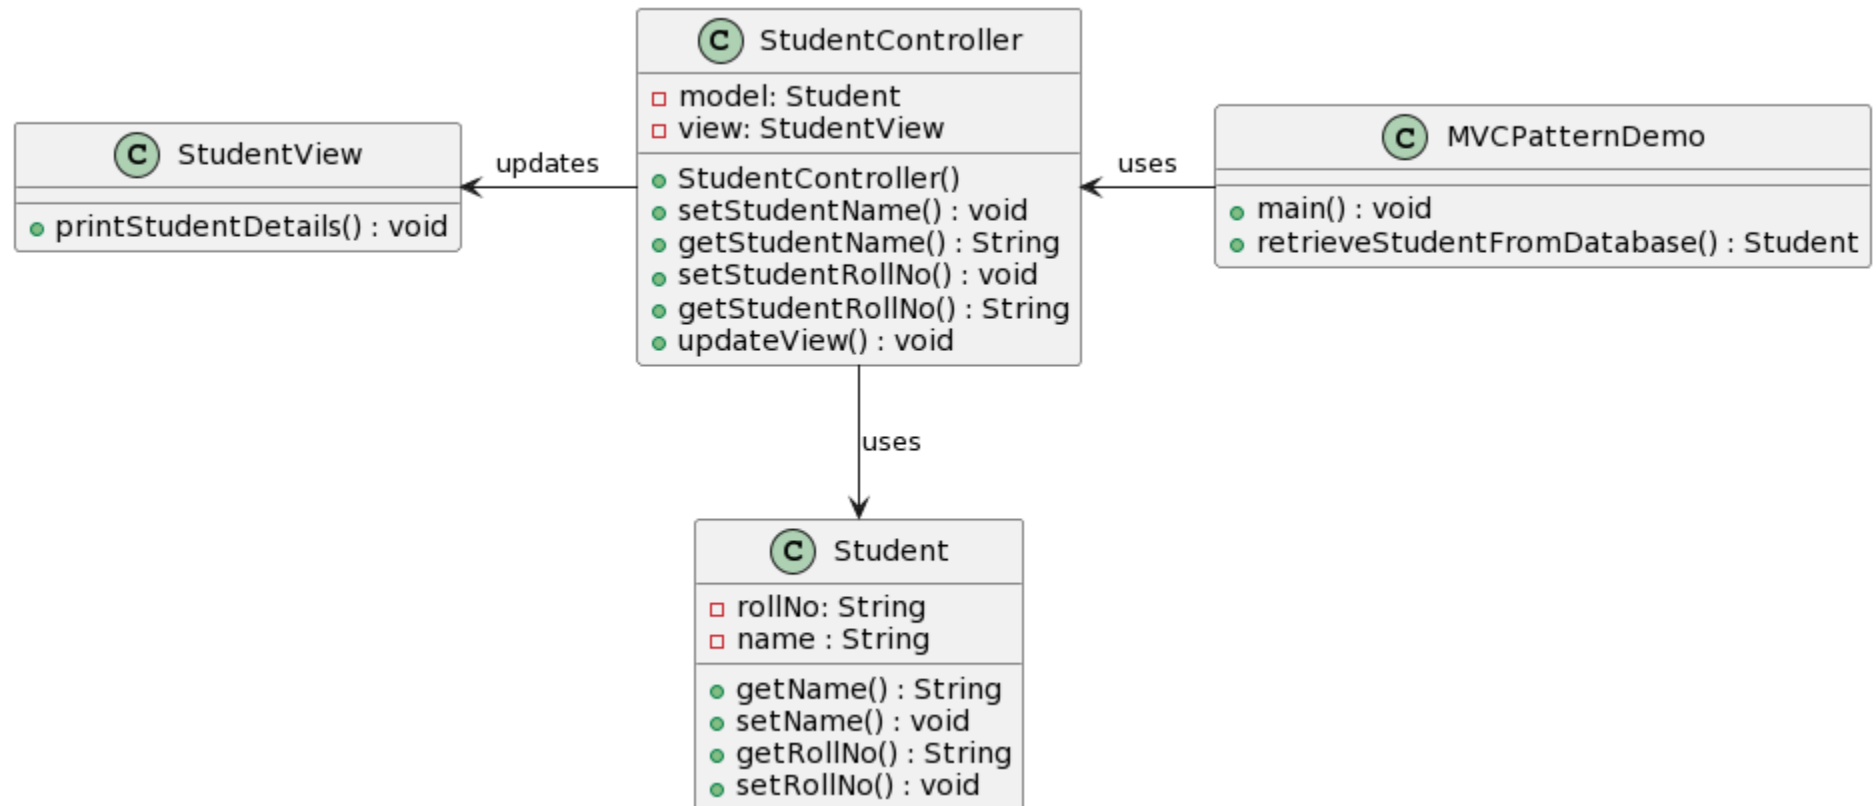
C StudentController
model: Student
view: StudentView
StudentController()
setStudentName() : void
getStudentName() : String
setStudentRollNo() : void
getStudentRollNo() : String
updateView() : void

C StudentView
printStudentDetails() : void

updates

uses

C MVCPatternDemo
main() : void
retrieveStudentFromDatabase() : Student

uses

C Student
rollNo: String
name : String
getName() : String
setName() : void
getRollNo() : String
setRollNo() : void